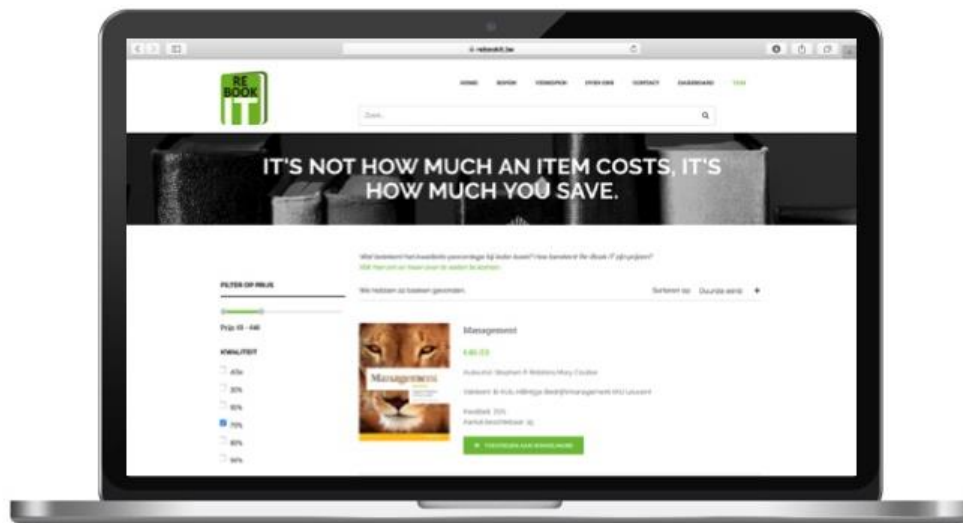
rebookit.be

RE BOOK IT

HOME BOEKEN VERKOPEN OVER ONS CONTACT DASHBOARD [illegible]

Zoek...

IT'S NOT HOW MUCH AN ITEM COSTS, IT'S HOW MUCH YOU SAVE.

Wat betekent het kwaliteits percentage bij ieder boek? Hoe berekent Re-Book IT zijn prijzen?
Klik hier om uw boek te kopen

FILTER OP PRIJS

Prijs: €0 - €40

KWALITEIT

40%
50%
60%
70%
80%
90%

We hebben xx boeken gevonden.

Sorteren op: Duurste eerst

Management

€40,53

Auteurs: Stephen P. Robbins Mary Coulter

Gebruikt: In KUL Hiëring Bedrijfsmanagement KU Leuven

Kwaliteit: 70%
Aantal beschikbaar: 1

Management

TOEVOEGEN AAN WINKELMAND